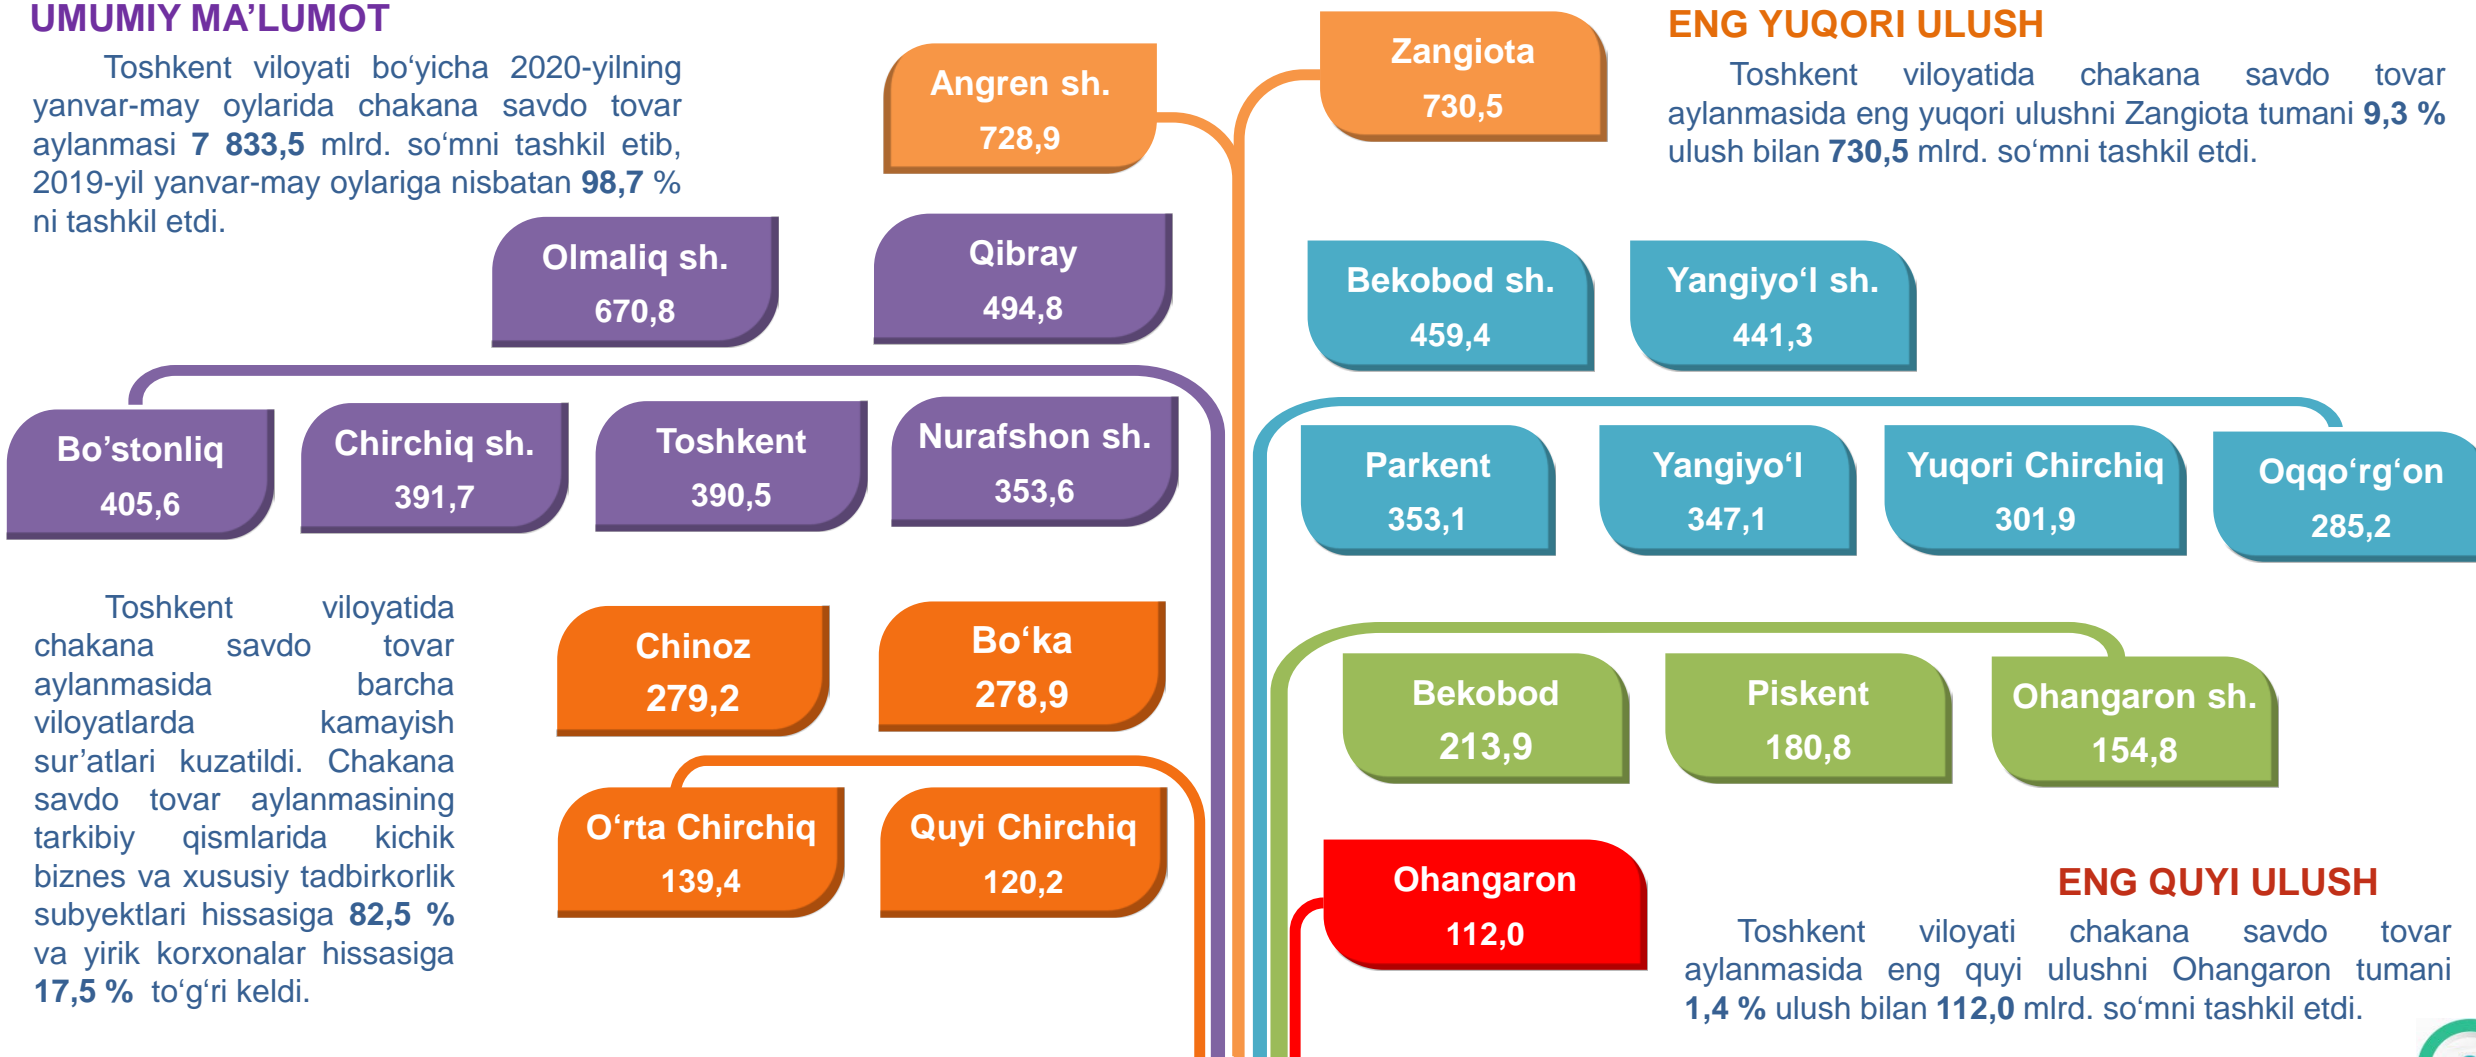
UMUMIY MA’LUMOT

Toshkent viloyati bo‘yicha 2020-yilning yanvar-may oylarida chakana savdo tovar aylanmasi 7 833,5 mlrd. so‘mni tashkil etib, 2019-yil yanvar-may oylariga nisbatan 98,7 % ni tashkil etdi.

Angren sh.
728,9

Zangiota
730,5

ENG YUQORI ULUSH

Toshkent viloyatida chakana savdo tovar aylanmasida eng yuqori ulushni Zangiota tumani 9,3 % ulush bilan 730,5 mlrd. so‘mni tashkil etdi.

Olmaliq sh.
670,8

Qibray
494,8

Bekobod sh.
459,4

Yangiyo‘l sh.
441,3

Bo’stonliq
405,6

Chirchiq sh.
391,7

Toshkent
390,5

Nurafshon sh.
353,6

Parkent
353,1

Yangiyo‘l
347,1

Yuqori Chirchiq
301,9

Oqqo‘rg‘on
285,2

Toshkent viloyatida chakana savdo tovar aylanmasida barcha viloyatlarda kamayish sur’atlari kuzatildi. Chakana savdo tovar aylanmasining tarkibiy qismlarida kichik biznes va xususiy tadbirkorlik subyektlari hissasiga 82,5 % va yirik korxonalar hissasiga 17,5 % to‘g‘ri keldi.

Chinoz
279,2

Bo‘ka
278,9

Bekobod
213,9

Piskent
180,8

Ohangaron sh.
154,8

O‘rta Chirchiq
139,4

Quyi Chirchiq
120,2

Ohangaron
112,0

ENG QUYI ULUSH

Toshkent viloyati chakana savdo tovar aylanmasida eng quyi ulushni Ohangaron tumani 1,4 % ulush bilan 112,0 mlrd. so‘mni tashkil etdi.